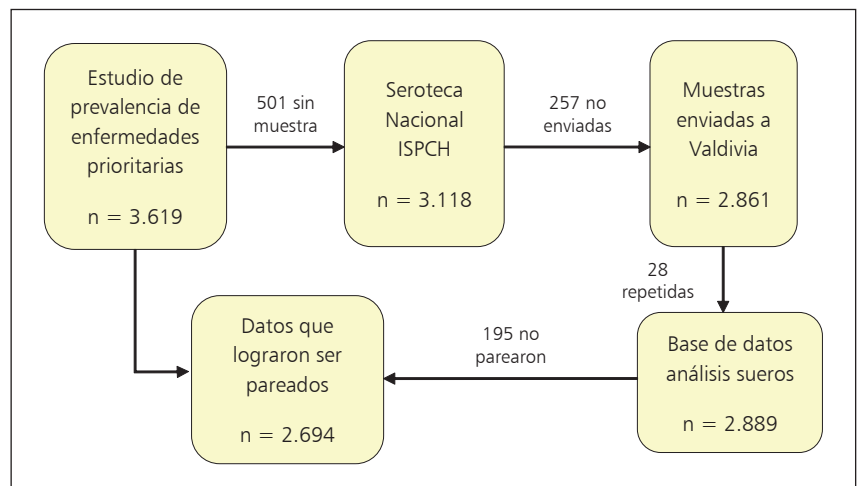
Estudio de prevalencia de enfermedades prioritarias

n = 3.619

501 sin muestra

Seroteca Nacional ISPCH

n = 3.118

257 no enviadas

Muestras enviadas a Valdivia

n = 2.861

28 repetidas

Base de datos análisis sueros

n = 2.889

195 no parearon

Datos que lograron ser pareados

n = 2.694